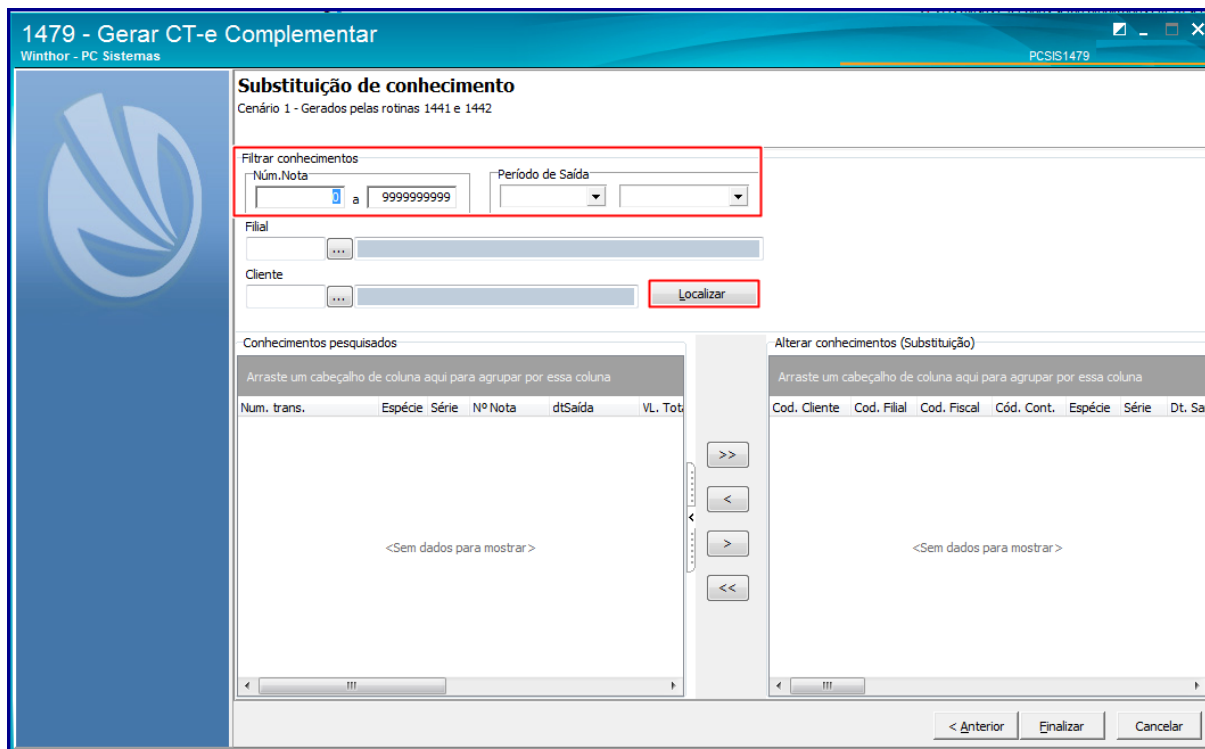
1479 - Gerar CT-e Complementar
Winthor - PC Sistemas
PCSIS1479

Substituição de conhecimento
Cenário 1 - Gerados pelas rotinas 1441 e 1442

Filtrar conhecimentos
Núm.Nota
0 a 9999999999
Período de Saída

Filial
...

Cliente
...
Localizar

Conhecimentos pesquisados
Arraste um cabeçalho de coluna aqui para agrupar por essa coluna

| Num. trans. | Espécie | Série | Nº Nota | dtSaída | VL. Tota |
|---|---|---|---|---|---|

<Sem dados para mostrar>

>>
<
>
<<

Alterar conhecimentos (Substituição)
Arraste um cabeçalho de coluna aqui para agrupar por essa coluna

| Cod. Cliente | Cod. Filial | Cod. Fiscal | Cód. Cont. | Espécie | Série | Dt. Sa |
|---|---|---|---|---|---|---|

<Sem dados para mostrar>

< Anterior
Finalizar
Cancelar